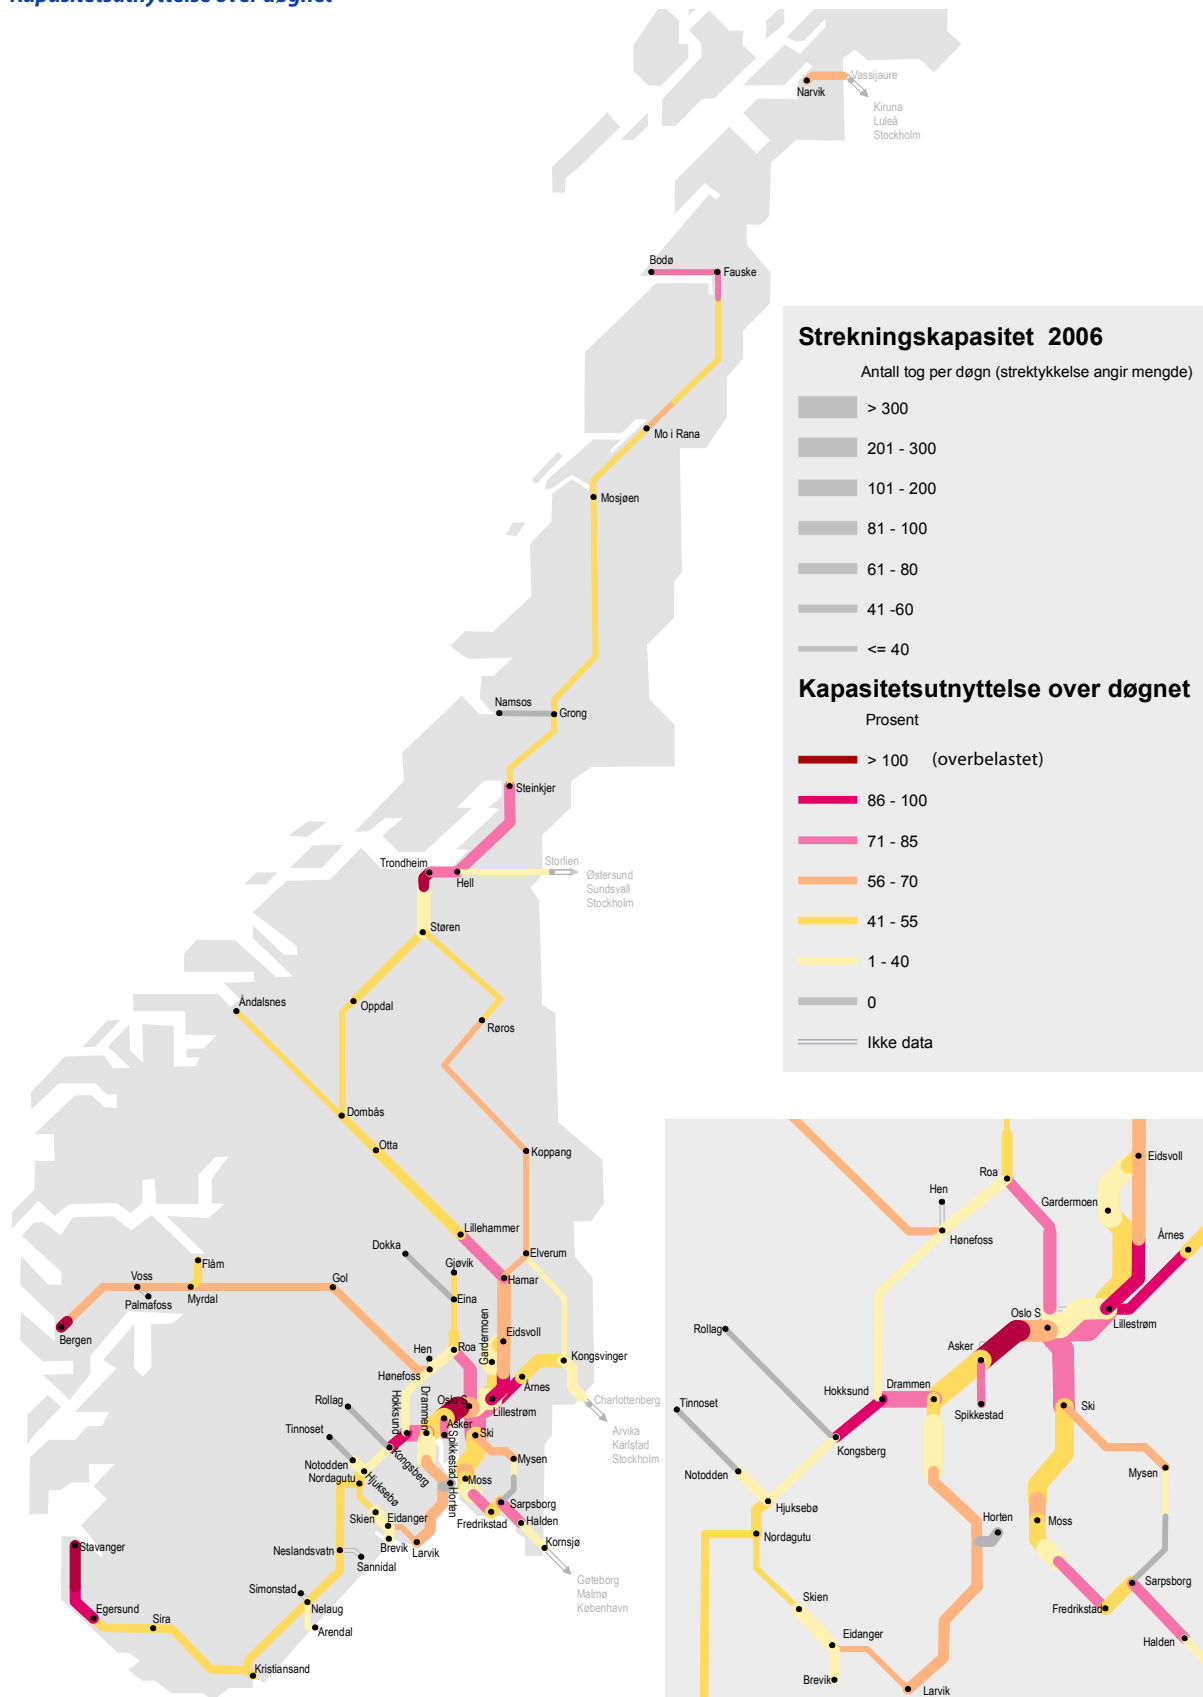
Kapasitetsutnyttelse over døgnet

Strekningskapasitet 2006
Antall tog per døgn (strektykkelse angir mengde)
> 300
201 - 300
101 - 200
81 - 100
61 - 80
41 -60
<= 40

Kapasitetsutnyttelse over døgnet
Prosent
> 100 (overbelastet)
86 - 100
71 - 85
56 - 70
41 - 55
1 - 40
0
Ikke data

Narvik
Vassijaure
Kiruna
Luleå
Stockholm
Bodø
Fauske
Mo i Rana
Mosjøen
Namsos
Grong
Steinkjer
Trondheim
Hell
Storlien
Østersund
Sundsvall
Stockholm
Støren
Åndalsnes
Oppdal
Røros
Dombås
Otta
Koppang
Lillehammer
Dokka
Elverum
Gjøvik
Hamar
Flåm
Voss
Gol
Eina
Palmafoss
Myrdal
Bergen
Gardermoen
Eidsvoll
Hen
Roa
Kongsvinger
Hønefoss
Årnes
Rollag
Hokksund
Drammen
Oslo S
Lillestrøm
Charlottenberg
Asker
Spikkestad
Ski
Arvika
Karlstad
Stockholm
Tinnoset
Kongsberg
Mysen
Notodden
Nordagutu
Hjuksebø
Moss
Horten
Sarpsborg
Skien
Eidanger
Fredrikstad
Halden
Brevik
Larvik
Kornsjø
Stavanger
Neslandsvatn
Sannidal
Göteborg
Malmø
København
Simonstad
Nelaug
Egersund
Sira
Arendal
Kristiansand

Roa
Eidsvoll
Hen
Gardermoen
Hønefoss
Årnes
Oslo S
Lillestrøm
Rollag
Asker
Tinnoset
Hokksund
Drammen
Spikkestad
Ski
Kongsberg
Notodden
Mysen
Hjuksebø
Horten
Moss
Nordagutu
Sarpsborg
Fredrikstad
Skien
Eidanger
Halden
Brevik
Larvik